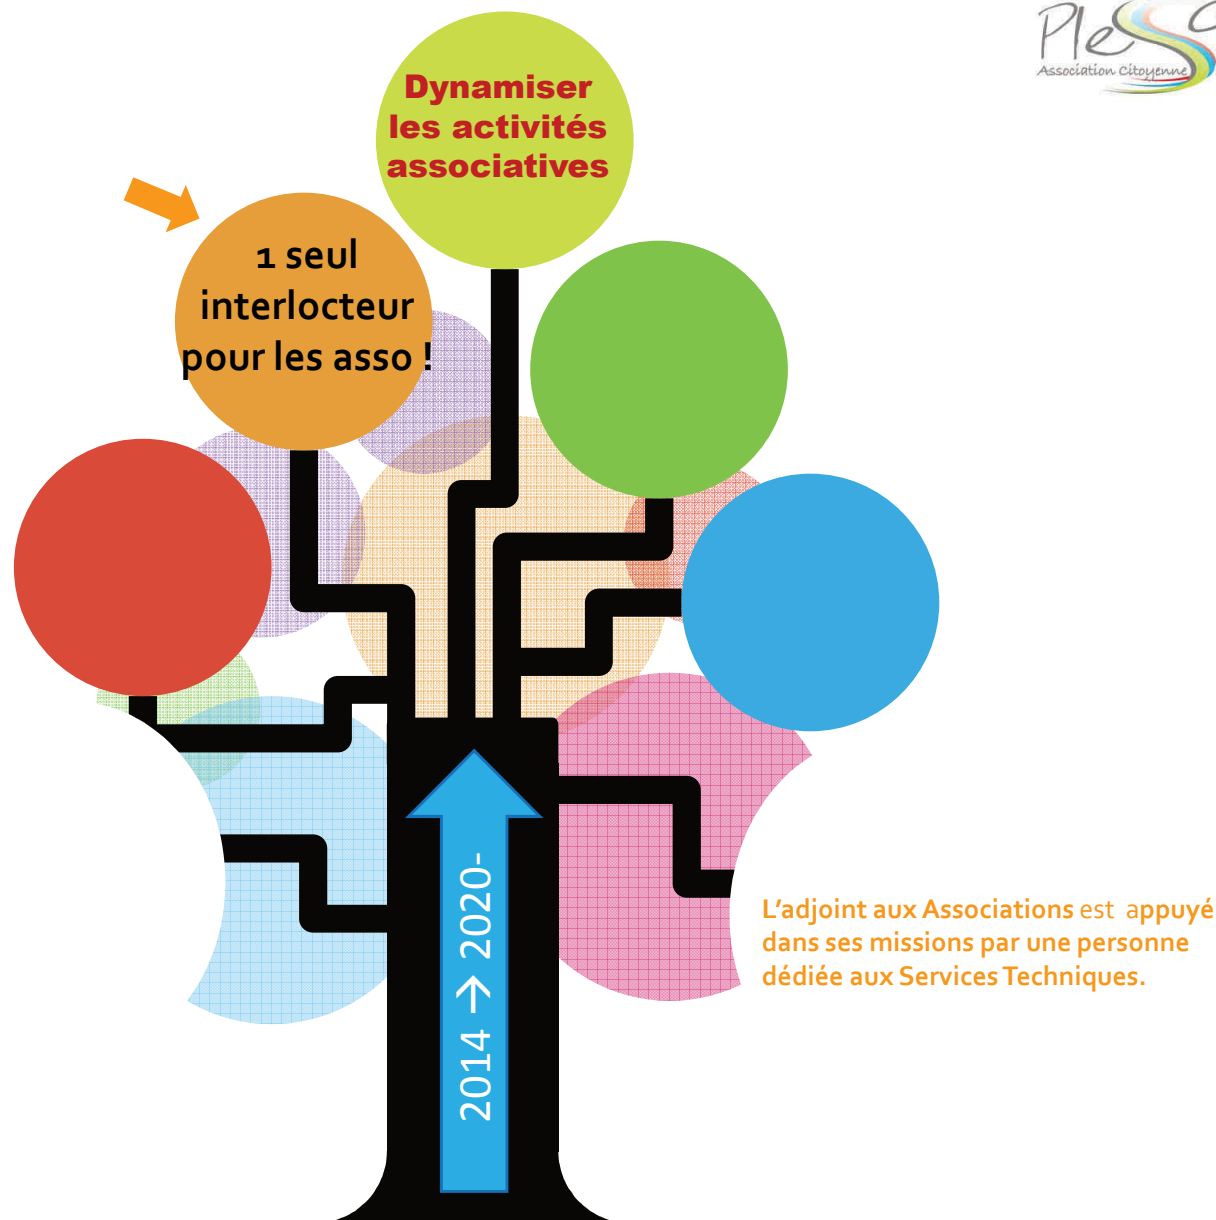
PleSS
Association Citoyenne

Dynamiser les activités associatives

1 seul interlocteur pour les asso !

2014 → 2020-

L'adjoint aux Associations est appuyé dans ses missions par une personne dédiée aux Services Techniques.